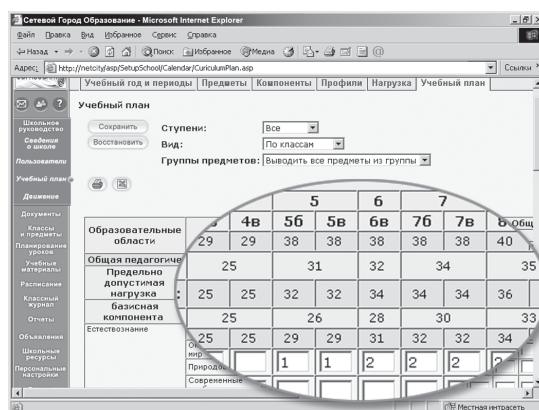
Сетевой Город Образование - Microsoft Internet Explorer

Файл Правка Вид Избранное Сервис Справка

Назад Поиск Избранное Медиа

Адрес: http://netcity/asp/SetupSchool/Calendar/CuriculumPlan.asp

Ссылки

Учебный год и периоды | Предметы | Компоненты | Профили | Нагрузка | Учебный план

Школьное руководство
Сведения о школе
Пользователи
Учебный план
Движение
Документы
Классы и предметы
Планирование уроков
Учебные материалы
Расписание
Классный журнал
Отчеты
Объявления
Школьные ресурсы
Персональные настройки

Учебный план

Сохранить
Восстановить

Ступени: Все
Вид: По классам
Группы предметов: Выводить все предметы из группы

| | | 5 | | 6 | 7 | | |
|---|---|---|---|---|---|---|---|
| Образовательные области | 4в | 5б | 5в | 6в | 7б | 7в | 8 общ |
| | 29 | 29 | 38 | 38 | 38 | 38 | 40 |
| Общая педагогиче | 25 | | 31 | 32 | 34 | | 35 |
| Предельно допустимая нагрузка | 25 | 25 | 32 | 32 | 34 | 34 | 36 |
| базисная компонента | 25 | | 26 | 28 | 30 | | 33 |
| Естествознание | 25 | 25 | 29 | 29 | 31 | 32 | 32 | 34 |
| Окружающий мир | | | | | | | |
| Природоведение | | 1 | 1 | 2 | 2 | 2 | |
| Современные | | | | | | | |

Местная интрасеть